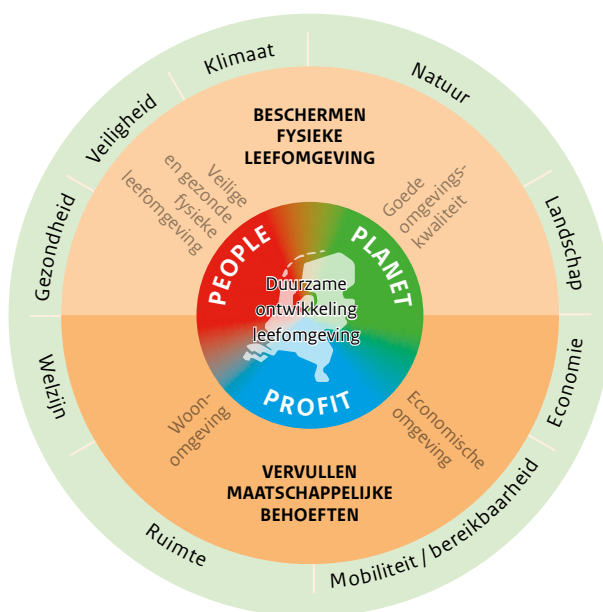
Klimaat
Natuur
Veiligheid
Landschap
Gezondheid
Economie
Welzijn
Mobiliteit / bereikbaarheid
Ruimte

BESCHERMEN FYSIEKE LEEFOMGEVING

Veilige en gezonde fysieke leefomgeving

Goede omgevingskwaliteit

PEOPLE
PLANET
PROFIT

Duurzame ontwikkeling leefomgeving

Woonomgeving

Economische omgeving

VERVULLEN MAATSCHAPPELIJKE BEHOEFTEN